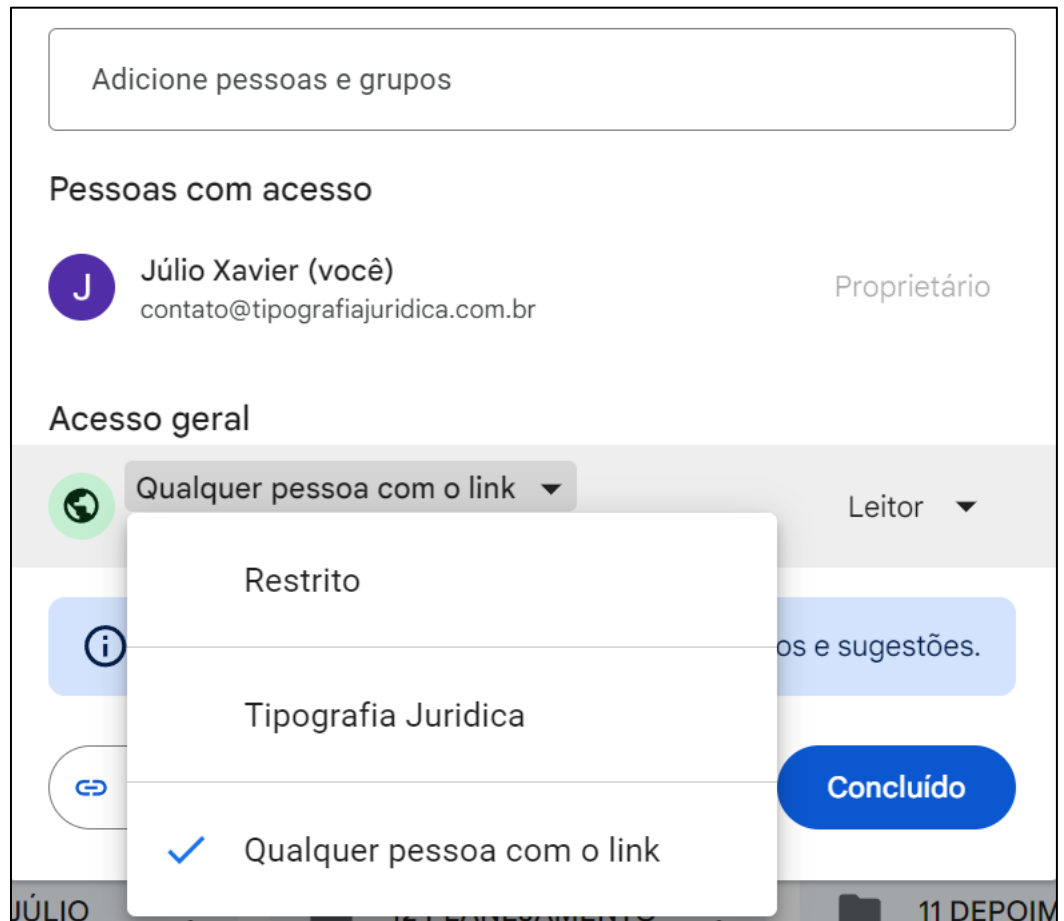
Adicione pessoas e grupos

Pessoas com acesso

J

Júlio Xavier (você)
contato@tipografiajuridica.com.br

Proprietário

Acesso geral

Qualquer pessoa com o link

Leitor

Restrito

os e sugestões.

Tipografia Juridica

Concluído

Qualquer pessoa com o link

JÚLIO

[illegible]

11 DEPOIM